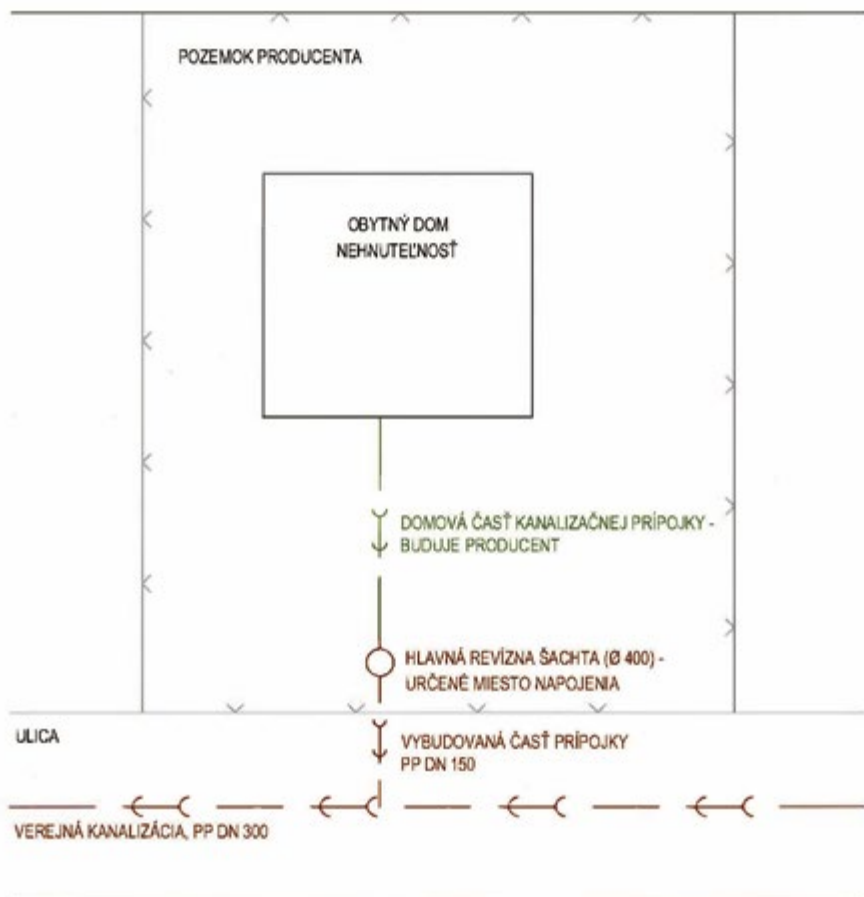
POZEMOK PRODUCENTA

OBYTNÝ DOM
NEHNUTEĽNOSŤ

DOMOVÁ ČASŤ KANALIZAČNEJ PRÍPOJKY - BUDUJE PRODUCENT

HLAVNÁ REVÍZNA ŠACHTA (Ø 400) - URČENÉ MIESTO NAPOJENIA

ULICA

VYBUDOVANÁ ČASŤ PRÍPOJKY PP DN 150

VEREJNÁ KANALIZÁCIA, PP DN 300